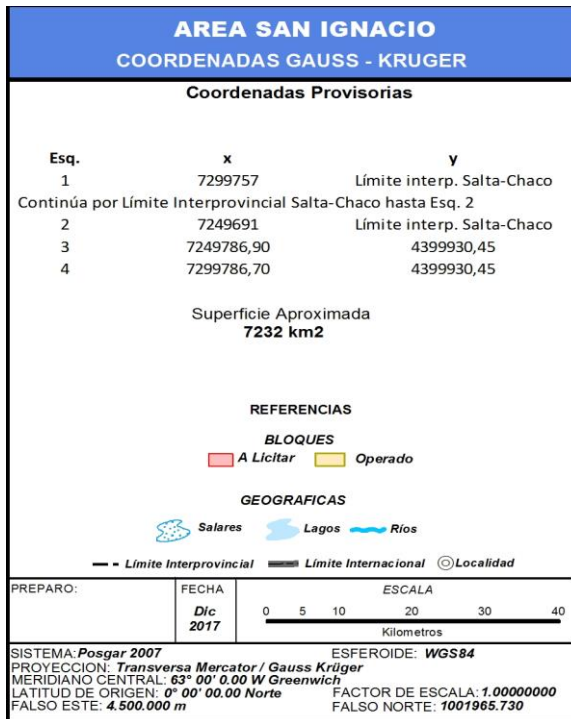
AREA SAN IGNACIO
COORDENADAS GAUSS - KRUGER

Coordenadas Provisorias

| Esq. | x | y |
|---|---|---|
| 1 | 7299757 | Límite interp. Salta-Chaco |
| Continúa por Límite Interprovincial Salta-Chaco hasta Esq. 2 | | |
| 2 | 7249691 | Límite interp. Salta-Chaco |
| 3 | 7249786,90 | 4399930,45 |
| 4 | 7299786,70 | 4399930,45 |

Superficie Aproximada
7232 km2

REFERENCIAS

BLOQUES
A Licitar Operado

GEOGRAFICAS
Salares Lagos Ríos

Límite Interprovincial Límite Internacional Localidad

| PREPARO: | FECHA | ESCALA |
|---|---|---|
| | Dic 2017 | 0 5 10 20 30 40 Kilometros |

SISTEMA: Posgar 2007
ESFEROIDE: WGS84
PROYECCION: Transversa Mercator / Gauss Krüger
MERIDIANO CENTRAL: 63° 00' 0.00 W Greenwich
LATITUD DE ORIGEN: 0° 00' 00.00 Norte
FACTOR DE ESCALA: 1.00000000
FALSO ESTE: 4.500.000 m
FALSO NORTE: 1001965.730